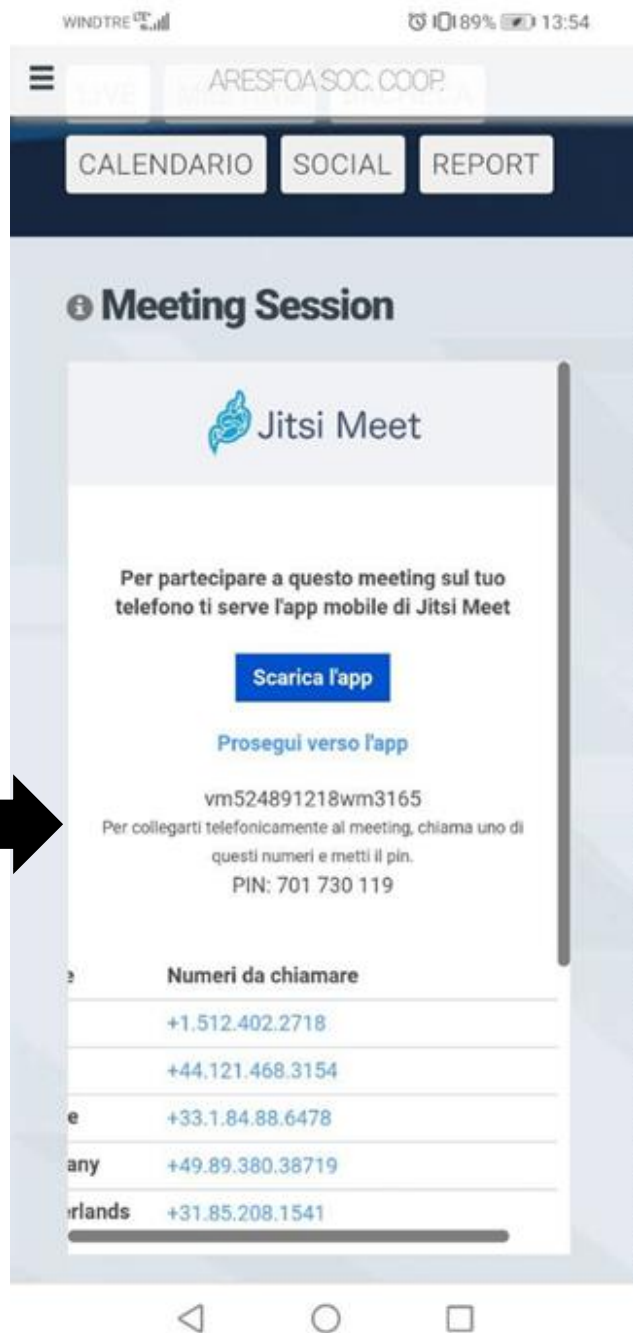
WINDTRE LTE 89% 13:54

ARESFOA SOC. COOP.

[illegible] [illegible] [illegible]

CALENDARIO SOCIAL REPORT

Meeting Session

Jitsi Meet

Per partecipare a questo meeting sul tuo telefono ti serve l'app mobile di Jitsi Meet

Scarica l'app

Prosegui verso l'app

vm524891218wm3165
Per collegarti telefonicamente al meeting, chiama uno di questi numeri e metti il pin.
PIN: 701 730 119

| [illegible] | Numeri da chiamare |
|---|---|
| | +1.512.402.2718 |
| | +44.121.468.3154 |
| e | +33.1.84.88.6478 |
| any | +49.89.380.38719 |
| rlands | +31.85.208.1541 |